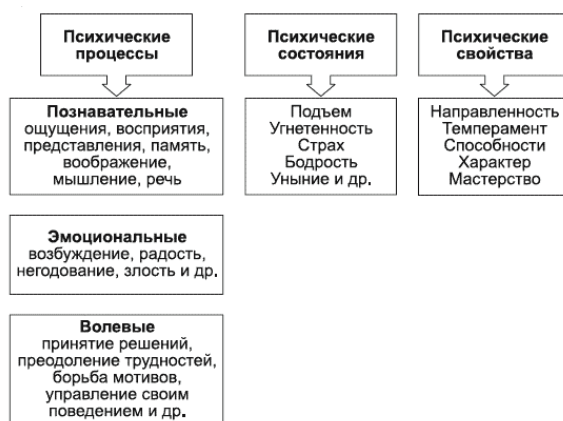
Психические процессы

Познавательные
ощущения, восприятия, представления, память, воображение, мышление, речь

Эмоциональные
возбуждение, радость, негодование, злость и др.

Волевые
принятие решений, преодоление трудностей, борьба мотивов, управление своим поведением и др.

Психические состояния

Подъем
Угнетенность
Страх
Бодрость
Уныние и др.

Психические свойства

Направленность
Темперамент
Способности
Характер
Мастерство